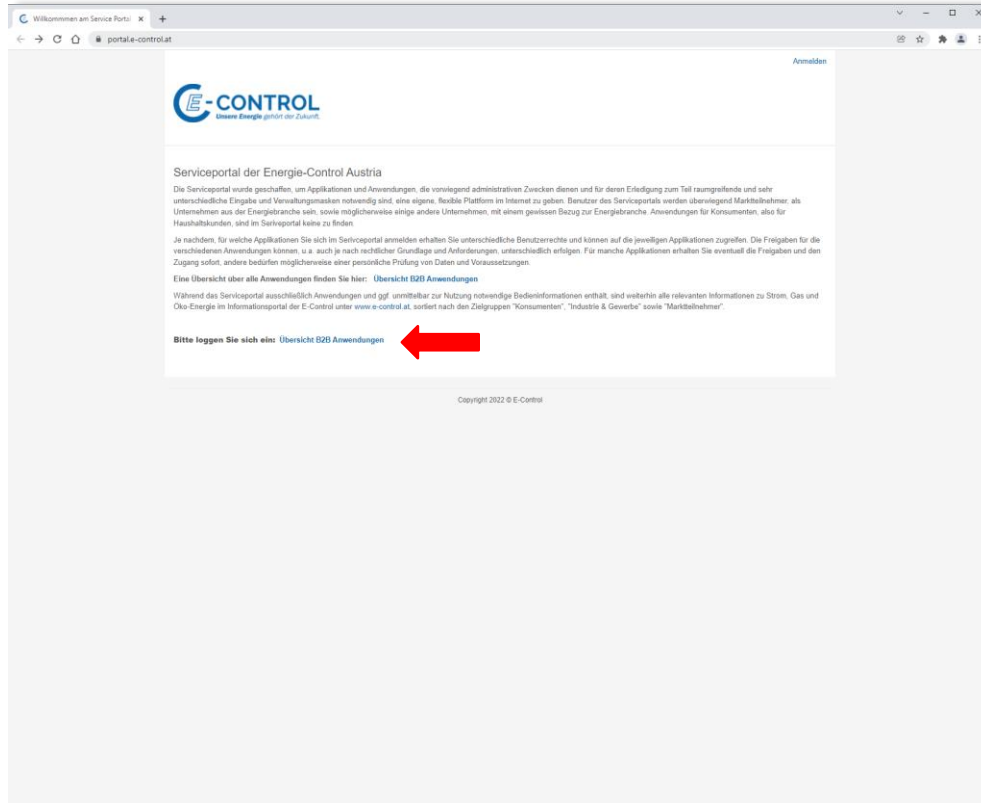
Willkommen am Service Portal ×
portal.e-control.at

Anmelden

E-CONTROL
Unsere Energie gehört der Zukunft.

Serviceportal der Energie-Control Austria

Die Serviceportal wurde geschaffen, um Applikationen und Anwendungen, die vorwiegend administrativen Zwecken dienen und für deren Erledigung zum Teil raumgreifende und sehr unterschiedliche Eingabe und Verwaltungsmasken notwendig sind, eine eigene, flexible Plattform im Internet zu geben. Benutzer des Serviceportals werden überwiegend Marktteilnehmer, als Unternehmen aus der Energiebranche sein, sowie möglicherweise einige andere Unternehmen, mit einem gewissen Bezug zur Energiebranche. Anwendungen für Konsumenten, also für Haushaltskunden, sind im Serivceportal keine zu finden.

Je nachdem, für welche Applikationen Sie sich im Serivceportal anmelden erhalten Sie unterschiedliche Benutzerrechte und können auf die jeweiligen Applikationen zugreifen. Die Freigaben für die verschiedenen Anwendungen können, u.a. auch je nach rechtlicher Grundlage und Anforderungen, unterschiedlich erfolgen. Für manche Applikationen erhalten Sie eventuell die Freigaben und den Zugang sofort, andere bedürfen möglicherweise einer persönliche Prüfung von Daten und Voraussetzungen.

Eine Übersicht über alle Anwendungen finden Sie hier: Übersicht B2B Anwendungen

Während das Serviceportal ausschließlich Anwendungen und ggf. unmittelbar zur Nutzung notwendige Bedieninformationen enthält, sind weiterhin alle relevanten Informationen zu Strom, Gas und Öko-Energie im Informationsportal der E-Control unter www.e-control.at, sortiert nach den Zielgruppen "Konsumenten", "Industrie & Gewerbe" sowie "Marktteilnehmer".

Bitte loggen Sie sich ein: Übersicht B2B Anwendungen

Copyright 2022 © E-Control